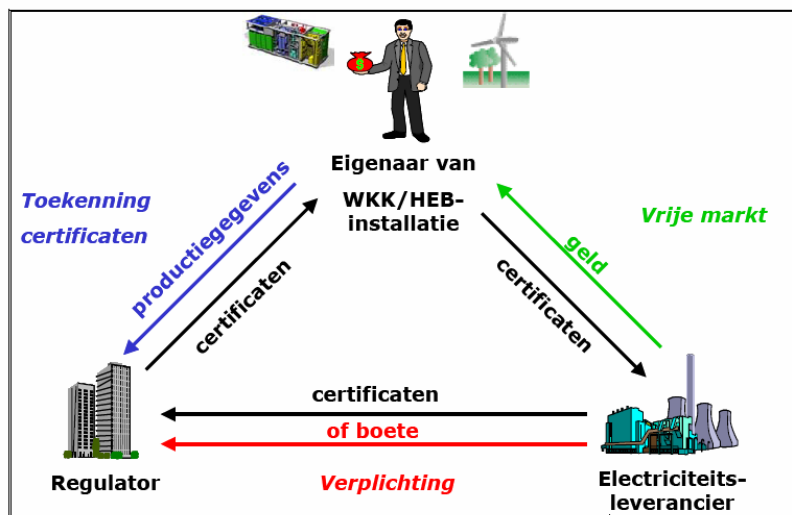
Eigenaar van
WKK/HEB-installatie

Toekenning
certificaten

productiegegevens

certificaten

certificaten

geld

Vrije markt

certificaten

of boete

Regulator

Verplichting

Electriciteits-leverancier